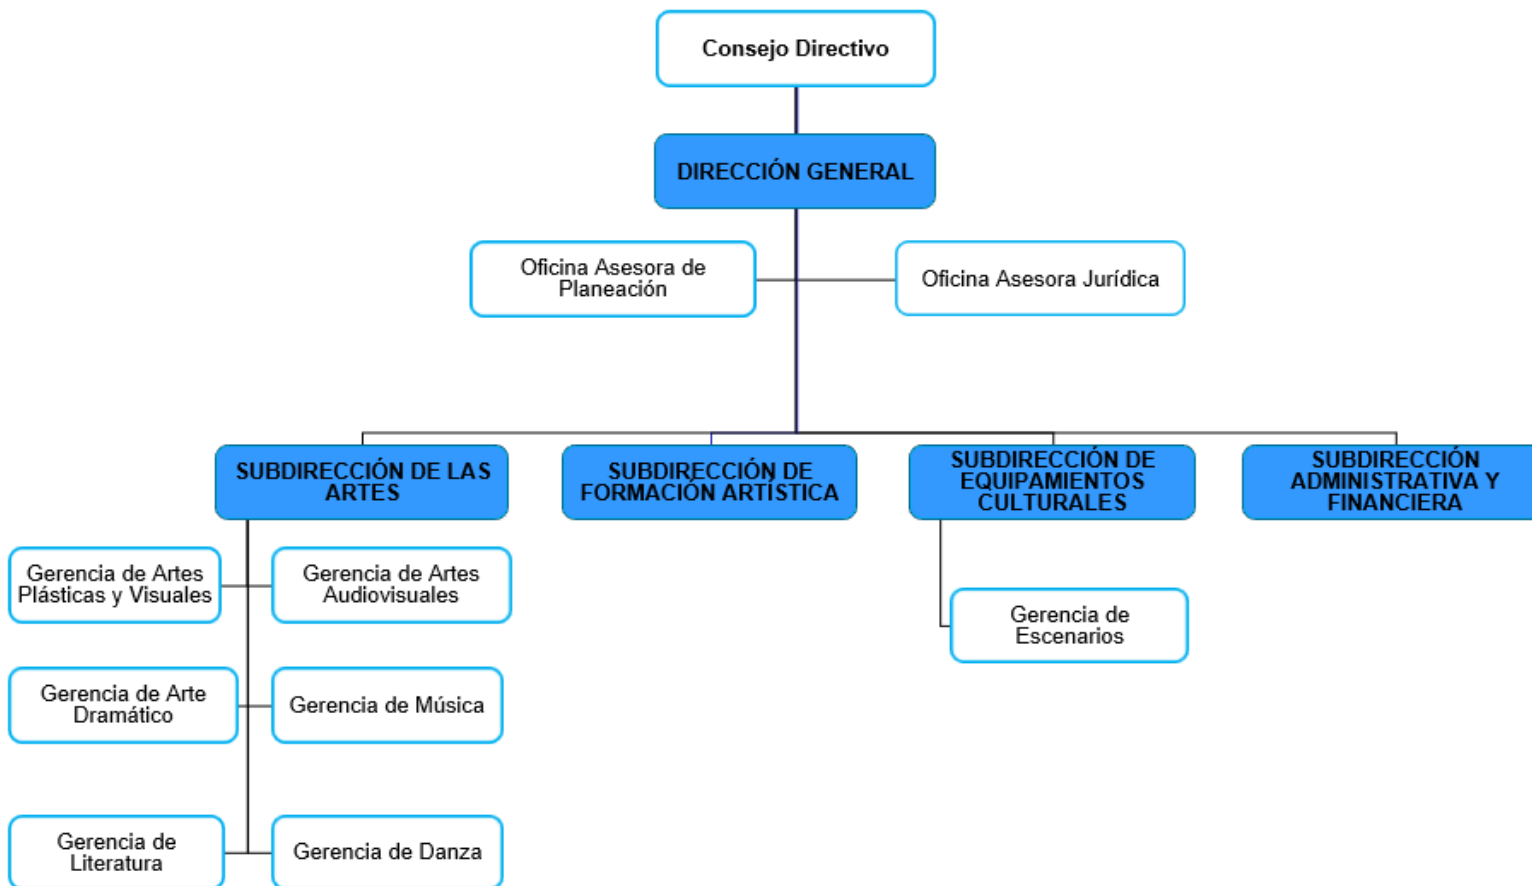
Consejo Directivo

DIRECCIÓN GENERAL

Oficina Asesora de Planeación

Oficina Asesora Jurídica

SUBDIRECCIÓN DE LAS ARTES

SUBDIRECCIÓN DE FORMACIÓN ARTÍSTICA

SUBDIRECCIÓN DE EQUIPAMIENTOS CULTURALES

SUBDIRECCIÓN ADMINISTRATIVA Y FINANCIERA

Gerencia de Artes Plásticas y Visuales

Gerencia de Artes Audiovisuales

Gerencia de Escenarios

Gerencia de Arte Dramático

Gerencia de Música

Gerencia de Literatura

Gerencia de Danza